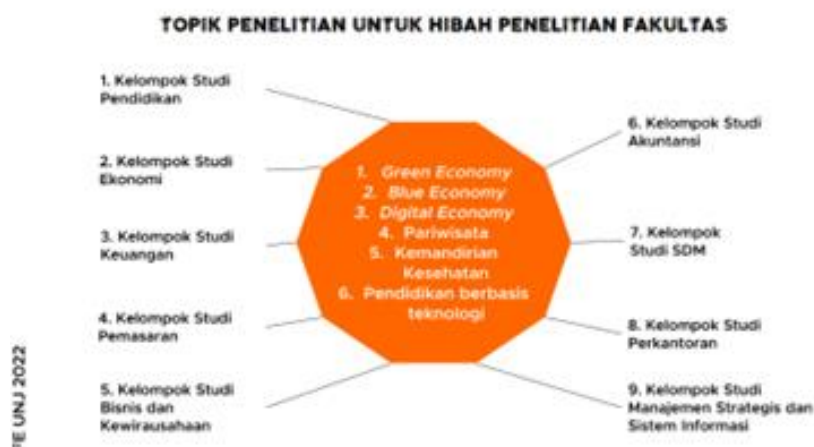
TOPIK PENELITIAN UNTUK HIBAH PENELITIAN FAKULTAS

1. Kelompok Studi Pendidikan

2. Kelompok Studi Ekonomi

3. Kelompok Studi Keuangan

4. Kelompok Studi Pemasaran

5. Kelompok Studi Bisnis dan Kewirausahaan

1. Green Economy
2. Blue Economy
3. Digital Economy
4. Pariwisata
5. Kemandirian Kesehatan
6. Pendidikan berbasis teknologi

6. Kelompok Studi Akuntansi

7. Kelompok Studi SDM

8. Kelompok Studi Perkantoran

9. Kelompok Studi Manajemen Strategis dan Sistem Informasi

FE UNJ 2022